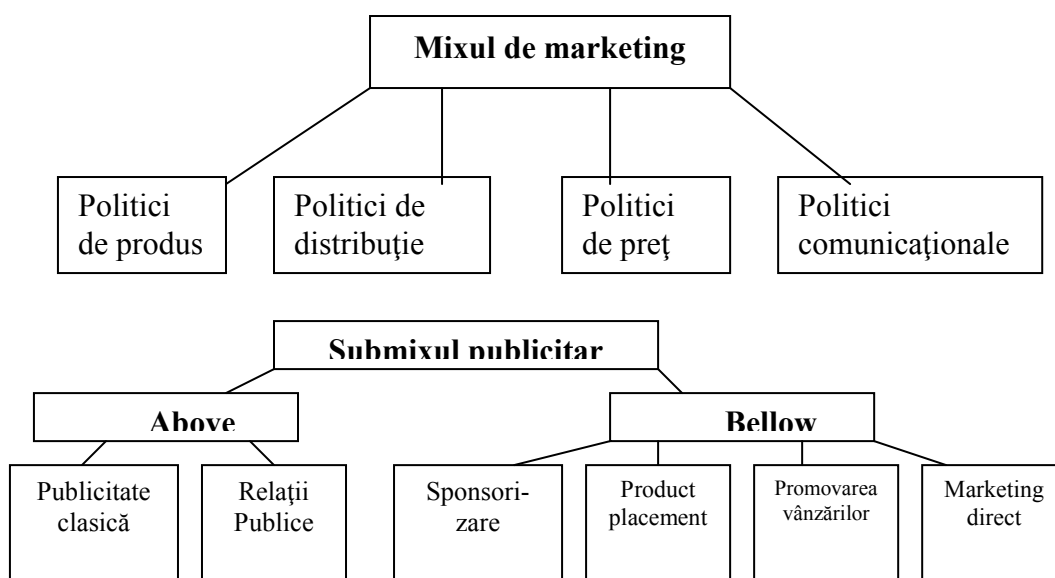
Mixul de marketing

Politici de produs

Politici de distribuţie

Politici de preţ

Politici comunicaţionale

Submixul publicitar

Above

Bellow

Publicitate clasică

Relaţii Publice

Sponsorizare

Product placement

Promovarea vânzărilor

Marketing direct